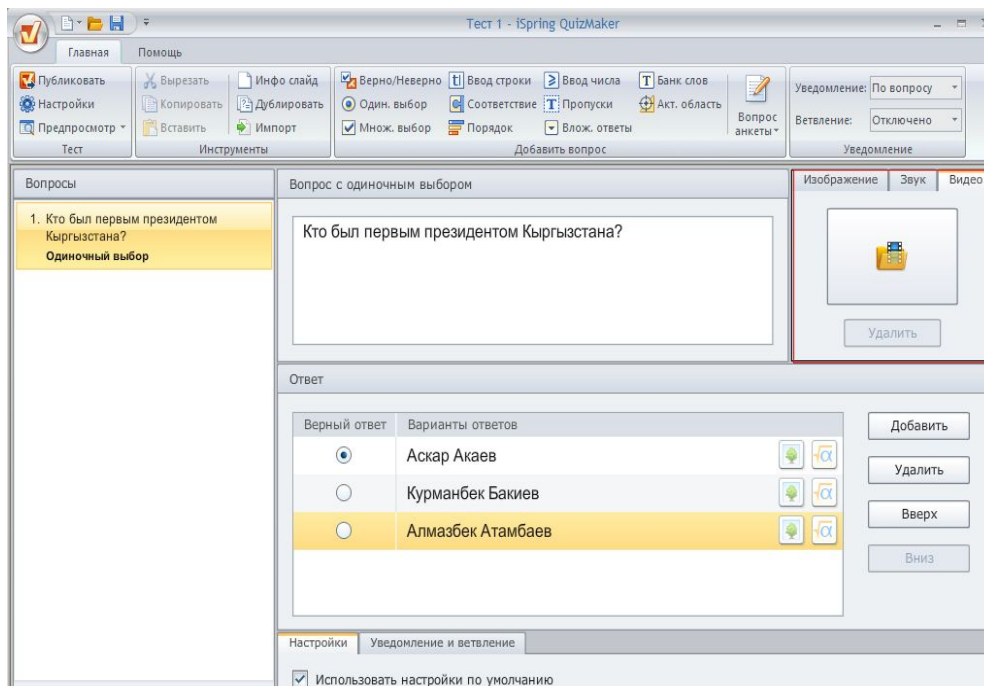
Тест 1 - iSpring QuizMaker

Главная
Помощь

Публиковать
Настройки
Предпросмотр
Тест

Вырезать
Копировать
Вставить
Инфо слайд
Дублировать
Импорт
Инструменты

Верно/Неверно
Один. выбор
Множ. выбор
Ввод строки
Соответствие
Порядок
Ввод числа
Пропуски
Влож. ответы
Банк слов
Акт. область
Вопрос анкеты
Добавить вопрос

Уведомление: По вопросу
Ветвление: Отключено
Уведомление

Вопросы

1. Кто был первым президентом Кыргызстана?
Одиночный выбор

Вопрос с одиночным выбором

Кто был первым президентом Кыргызстана?

Изображение
Звук
Видео

Удалить

Ответ

| Верный ответ | Варианты ответов |
|---|---|
| ◉ | Аскар Акаев |
| ○ | Курманбек Бакиев |
| ○ | Алмазбек Атамбаев |

Добавить
Удалить
Вверх
Вниз

Настройки
Уведомление и ветвление

Использовать настройки по умолчанию